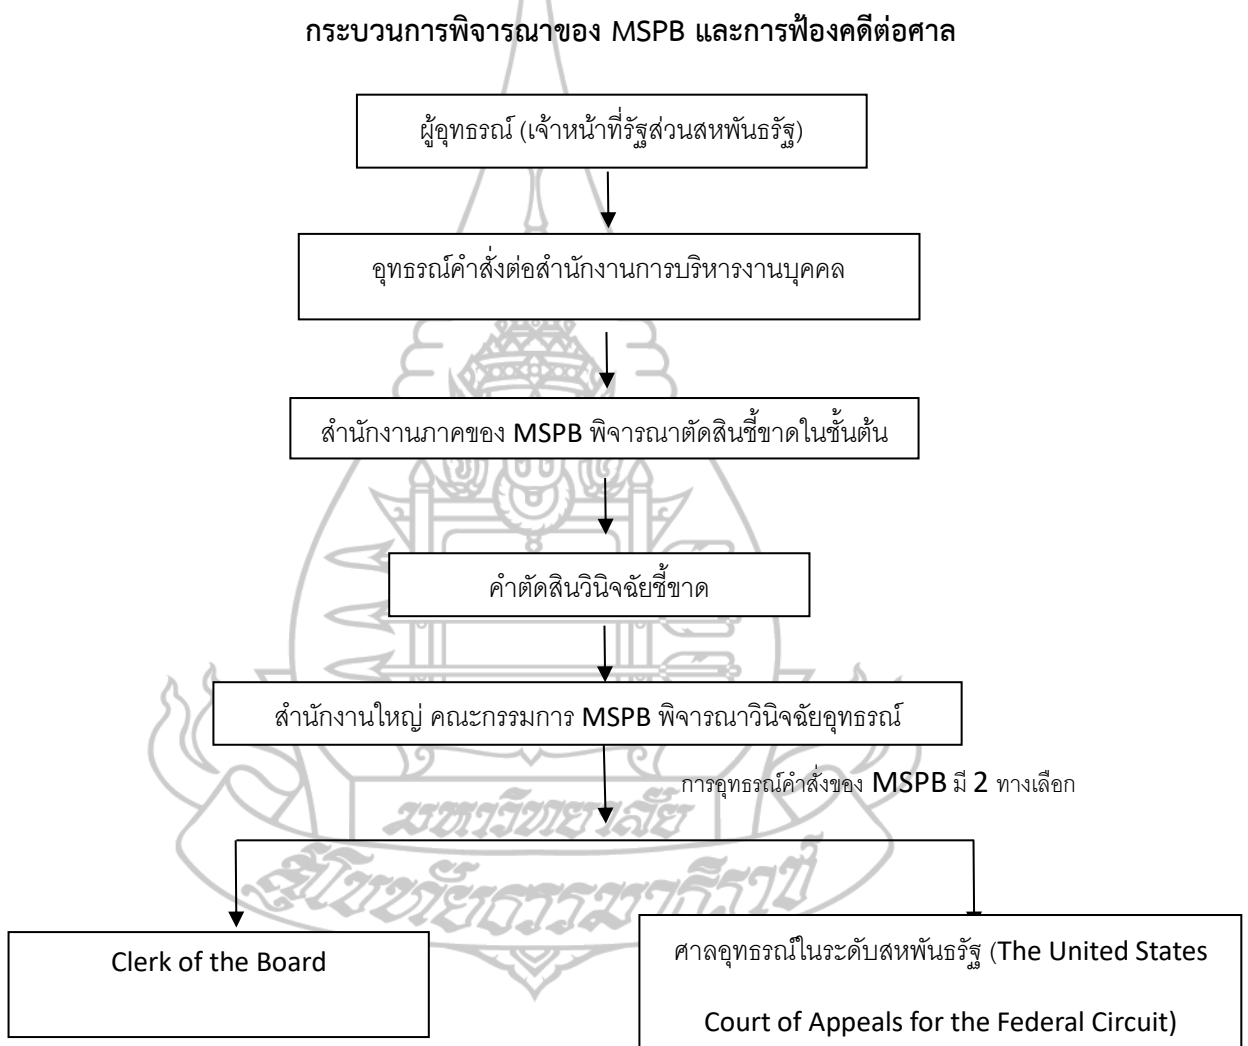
กระบวนการพิจารณาของ MSPB และการฟ้องคดีต่อศาล

ผู้อุทธรณ์ (เจ้าหน้าที่รัฐส่วนสหพันธรัฐ)

อุทธรณ์คำสั่งต่อสำนักงานการบริหารงานบุคคล

สำนักงานภาคของ MSPB พิจารณาตัดสินชี้ขาดในชั้นต้น

คำตัดสินวินิจฉัยชี้ขาด

สำนักงานใหญ่ คณะกรรมการ MSPB พิจารณาวินิจฉัยอุทธรณ์

การอุทธรณ์คำสั่งของ MSPB มี 2 ทางเลือก

มหาวิทยาลัย สุโขทัยธรรมาธิราช

Clerk of the Board

ศาลอุทธรณ์ในระดับสหพันธรัฐ (The United States Court of Appeals for the Federal Circuit)